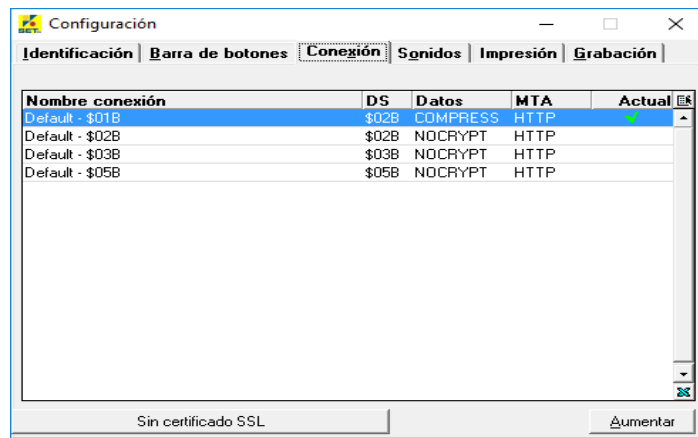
Configuración

Identificación | Barra de botones | Conexión | Sonidos | Impresión | Grabación

| Nombre conexión | DS | Datos | MTA | Actual |
|---|---|---|---|---|
| Default - $01B | $02B | COMPRESS | HTTP | ✔ |
| Default - $02B | $02B | NOCRYPT | HTTP | |
| Default - $03B | $03B | NOCRYPT | HTTP | |
| Default - $05B | $05B | NOCRYPT | HTTP | |

Sin certificado SSL

Aumentar